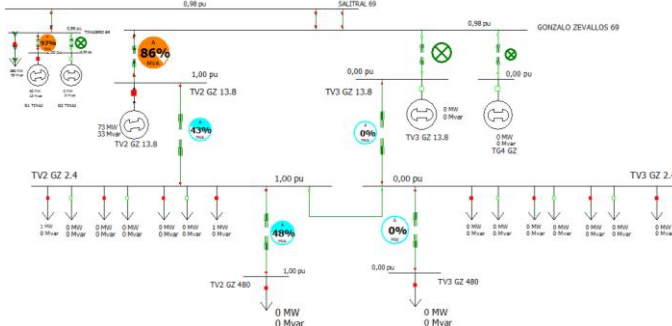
0,98 pu
SALITRAL 69
0,98 pu
TRINITARIA 69
0,98 pu
GONZALO ZEVALLOS 69
93%
86%
Mva
1,00 pu
0,00 pu
0,00 pu
TV2 GZ 13.8
TV3 GZ 13.8
73 MW
33 Mvar
43%
Mva
0%
Mva
0 MW
0 Mvar
0 MW
0 Mvar
TV2 GZ 13.8
TV3 GZ 13.8
TG4 GZ
TV2 GZ 2.4
1,00 pu
0,00 pu
TV3 GZ 2.4
1 MW
0 Mvar
0 MW
0 Mvar
0 MW
0 Mvar
0 MW
0 Mvar
0 MW
0 Mvar
1 MW
0 Mvar
48%
Mva
0%
Mva
0 MW
0 Mvar
0 MW
0 Mvar
0 MW
0 Mvar
0 MW
0 Mvar
0 MW
0 Mvar
0 MW
0 Mvar
0 MW
0 Mvar
1,00 pu
0,00 pu
TV2 GZ 480
TV3 GZ 480
0 MW
0 Mvar
0 MW
0 Mvar